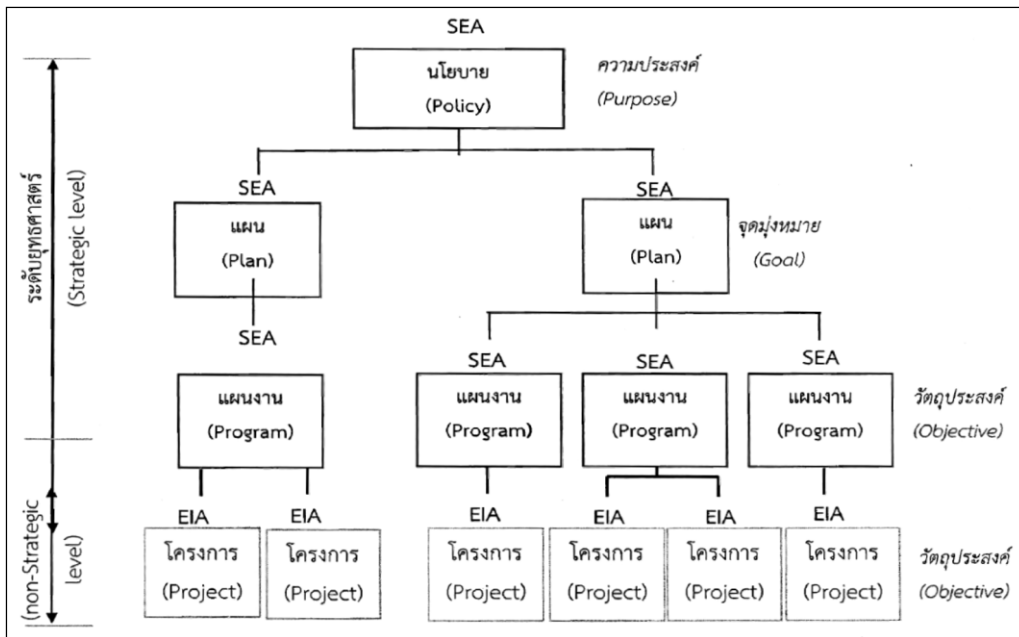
ระดับยุทธศาสตร์ (Strategic level)

(non-Strategic level)

SEA

นโยบาย (Policy)

ความประสงค์ (Purpose)

SEA

แผน (Plan)

SEA

แผน (Plan)

จุดมุ่งหมาย (Goal)

SEA

แผนงาน (Program)

SEA

แผนงาน (Program)

SEA

แผนงาน (Program)

SEA

แผนงาน (Program)

วัตถุประสงค์ (Objective)

EIA

โครงการ (Project)

EIA

โครงการ (Project)

EIA

โครงการ (Project)

EIA

โครงการ (Project)

EIA

โครงการ (Project)

EIA

โครงการ (Project)

วัตถุประสงค์ (Objective)